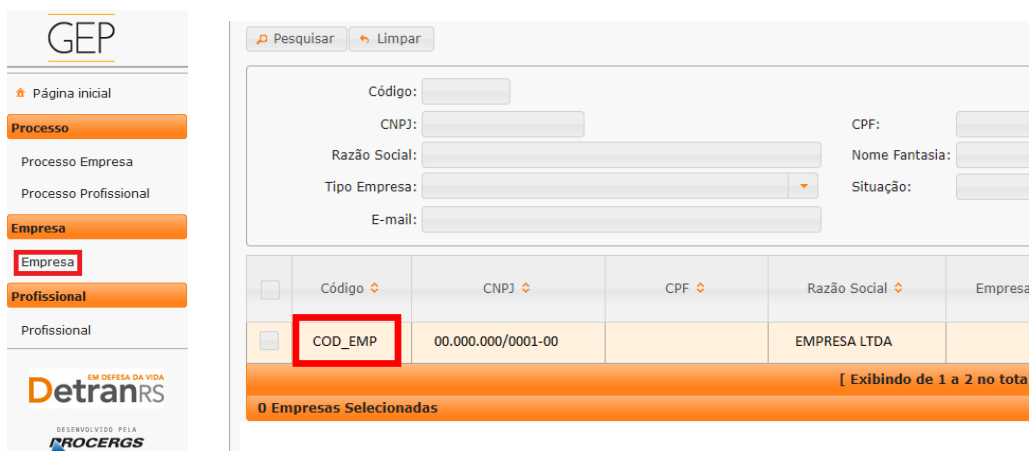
GEP

Página inicial
Processo
Processo Empresa
Processo Profissional
Empresa
Empresa
Profissional
Profissional

EM DEFESA DA VIDA
DetranRS

DESENVOLVIDO PELA
PROCERGS

Pesquisar
Limpar

Código:
CNPJ:
CPF:
Razão Social:
Nome Fantasia:
Tipo Empresa:
Situação:
E-mail:

| | Código | CNPJ | CPF | Razão Social | Empresa |
|---|---|---|---|---|---|
| | COD_EMP | 00.000.000/0001-00 | | EMPRESA LTDA | |

[ Exibindo de 1 a 2 no tota

0 Empresas Selecionadas